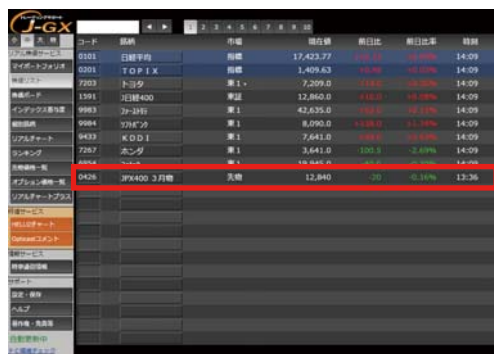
i-GX

1 2 3 4 5 6 7 8 9 10

リアル株価サービス
マイポートフォリオ
株価リスト
株価ボード
インデックス銘柄一覧
騰落銘柄
リアルチャート
ランキング
先物銘柄一覧
オプション銘柄一覧
リアルチャートプラス
特選サービス
HELLOチャート
Optionコメント
情報サービス
特集銘柄情報
サポート
設定・保存
ヘルプ
操作等・免責等
自動更新中

| コード | 銘柄 | 市場 | 現在値 | 前日比 | 前日比率 | 時刻 |
|---|---|---|---|---|---|---|
| 0101 | 日経平均 | 指標 | 17,423.77 | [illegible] | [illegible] | 14:09 |
| 0201 | TOPIX | 指標 | 1,409.63 | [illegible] | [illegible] | 14:09 |
| 7203 | トヨタ | 東1 | 7,209.0 | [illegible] | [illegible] | 14:09 |
| 1591 | JD日経400 | 東証 | 12,860.0 | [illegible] | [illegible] | 14:09 |
| 9983 | ファーストリテ | 東1 | 42,635.0 | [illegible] | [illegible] | 14:09 |
| 9984 | ソフトバンク | 東1 | 8,090.0 | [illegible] | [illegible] | 14:09 |
| 9433 | KDDI | 東1 | 7,641.0 | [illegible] | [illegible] | 14:09 |
| 7267 | ホンダ | 東1 | 3,641.0 | -100.5 | -2.69% | 14:09 |
| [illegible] | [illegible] | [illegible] | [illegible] | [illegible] | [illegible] | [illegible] |
| 0426 | JPX400 3月物 | 先物 | 12,840 | -20 | -0.16% | 13:36 |